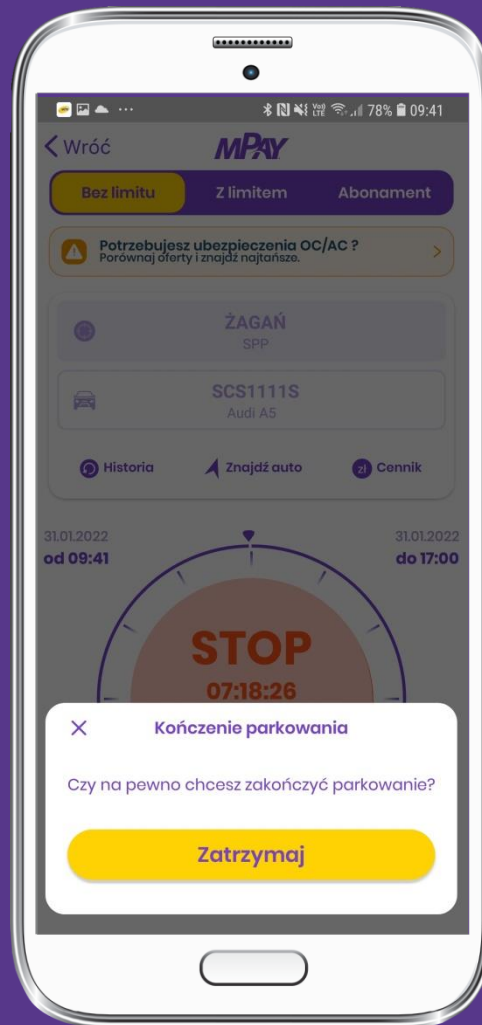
78% 09:41

Wróć MPAY

Bez limitu Z limitem Abonament

Potrzebujesz ubezpieczenia OC/AC ?
Porównaj oferty i znajdź najtańsze.

ŻAGAŃ
SPP

SCS1111S
Audi A5

Historia Znajdź auto zł Cennik

31.01.2022
od 09:41

31.01.2022
do 17:00

STOP
07:18:26

Kończenie parkowania

Czy na pewno chcesz zakończyć parkowanie?

Zatrzymaj